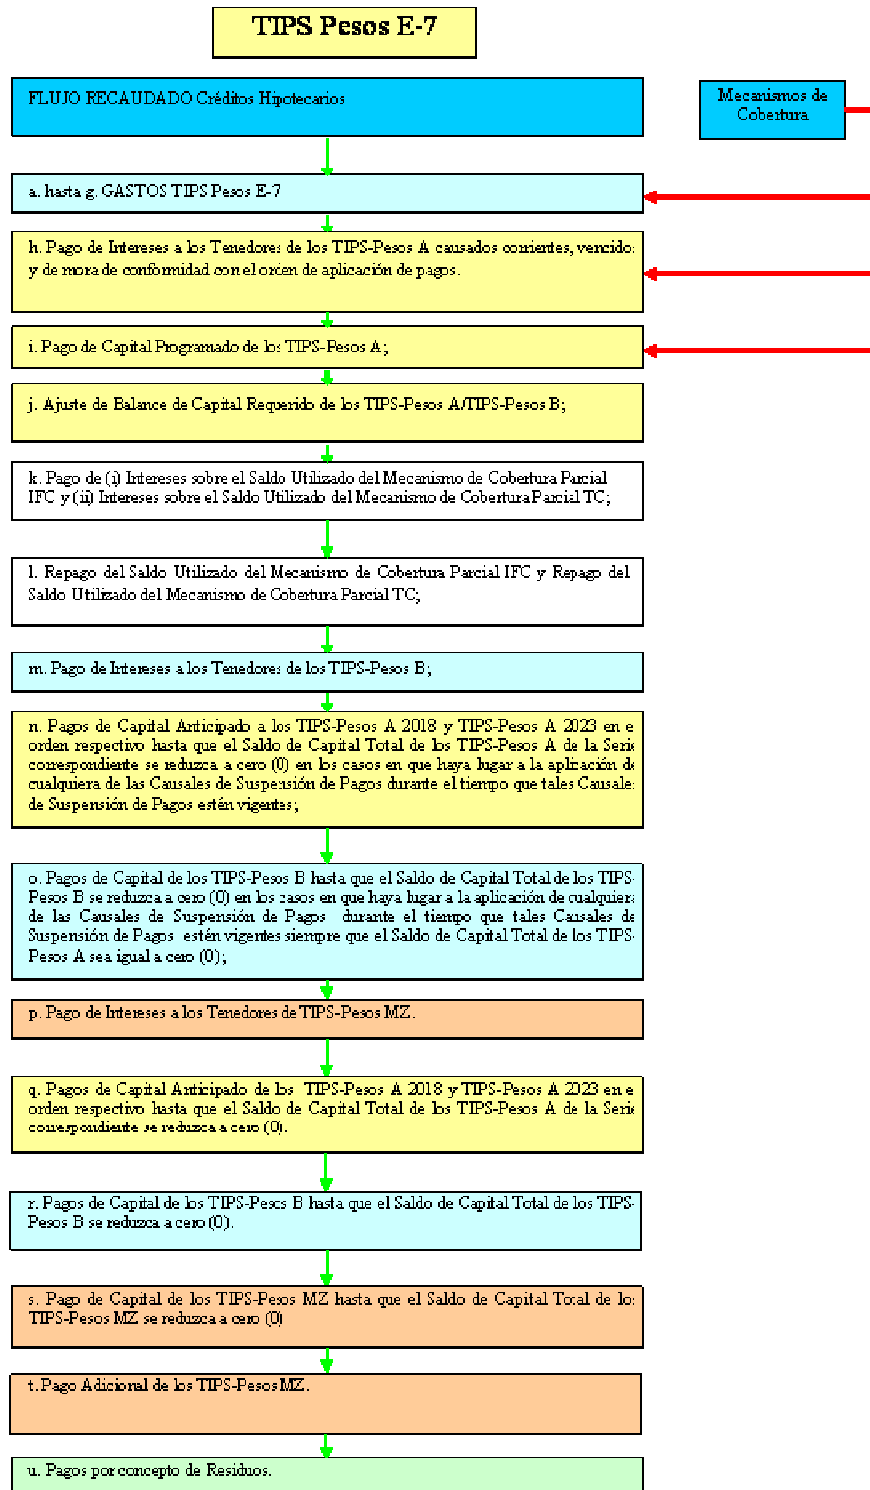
TIPS Pesos E-7

FLUJO RECAUDADO Créditos Hipotecarios

Mecanismos de Cobertura

a. hasta g. GASTOS TIPS Pesos E-7

h. Pago de Intereses a los Tenedores de los TIPS-Pesos A causados corrientes, vencido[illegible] y de mora de conformidad con el orden de aplicación de pagos.

i. Pago de Capital Programado de los TIPS-Pesos A;

j. Ajuste de Balance de Capital Requerido de los TIPS-Pesos A/TIPS-Pesos B;

k. Pago de (i) Intereses sobre el Saldo Utilizado del Mecanismo de Cobertura Parcial IFC y (ii) Intereses sobre el Saldo Utilizado del Mecanismo de Cobertura Parcial TC;

l. Repago del Saldo Utilizado del Mecanismo de Cobertura Parcial IFC y Repago del Saldo Utilizado del Mecanismo de Cobertura Parcial TC;

m. Pago de Intereses a los Tenedores de los TIPS-Pesos B;

n. Pagos de Capital Anticipado a los TIPS-Pesos A 2018 y TIPS-Pesos A 2023 en e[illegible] orden respectivo hasta que el Saldo de Capital Total de los TIPS-Pesos A de la Seri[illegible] correspondiente se reduzca a cero (0) en los casos en que haya lugar a la aplicación d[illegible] cualquiera de las Causales de Suspensión de Pagos durante el tiempo que tales Causale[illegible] de Suspensión de Pagos estén vigentes;

o. Pagos de Capital de los TIPS-Pesos B hasta que el Saldo de Capital Total de los TIPS-Pesos B se reduzca a cero (0) en los casos en que haya lugar a la aplicación de cualquier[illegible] de las Causales de Suspensión de Pagos durante el tiempo que tales Causales d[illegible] Suspensión de Pagos estén vigentes siempre que el Saldo de Capital Total de los TIPS-Pesos A sea igual a cero (0);

p. Pago de Intereses a los Tenedores de TIPS-Pesos MZ.

q. Pagos de Capital Anticipado de los TIPS-Pesos A 2018 y TIPS-Pesos A 2023 en e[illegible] orden respectivo hasta que el Saldo de Capital Total de los TIPS-Pesos A de la Seri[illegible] correspondiente se reduzca a cero (0).

r. Pagos de Capital de los TIPS-Pesos B hasta que el Saldo de Capital Total de los TIPS-Pesos B se reduzca a cero (0).

s. Pago de Capital de los TIPS-Pesos MZ hasta que el Saldo de Capital Total de lo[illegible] TIPS-Pesos MZ se reduzca a cero (0)

t. Pago Adicional de los TIPS-Pesos MZ.

u. Pagos por concepto de Residuos.